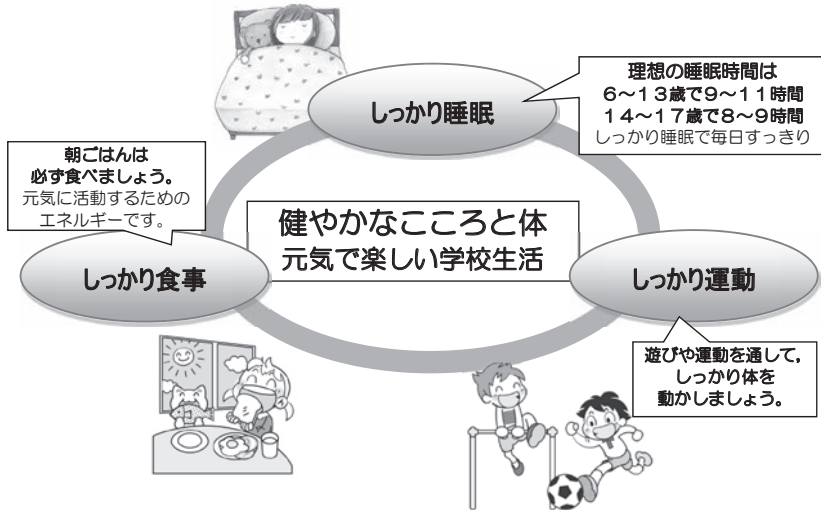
しっかり睡眠

理想の睡眠時間は
6～13歳で9～11時間
14～17歳で8～9時間
しっかり睡眠で毎日すっきり

朝ごはんは
必ず食べましょう。
元気に活動するための
エネルギーです。

健やかなこころと体
元気で楽しい学校生活

しっかり食事

しっかり運動

遊びや運動を通して、
しっかり体を
動かしましょう。